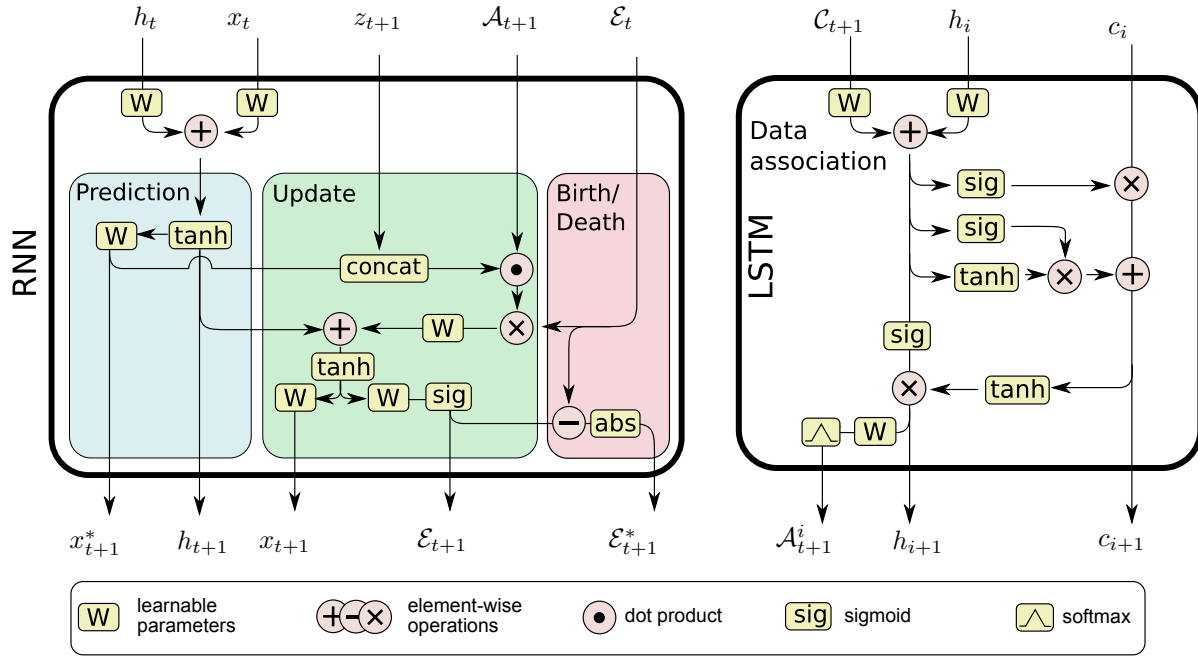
$h_t$ $x_t$ $z_{t+1}$ $\mathcal{A}_{t+1}$ $\mathcal{E}_t$

RNN

W W +

Prediction

W tanh

Update

concat

+ W ×

tanh

W W sig

Birth/ Death

− abs

$x^*_{t+1}$ $h_{t+1}$ $x_{t+1}$ $\mathcal{E}_{t+1}$ $\mathcal{E}^*_{t+1}$

$\mathcal{C}_{t+1}$ $h_i$ $c_i$

LSTM

W W +

Data association

sig ×

sig

tanh × +

sig

× tanh

W

$\mathcal{A}^i_{t+1}$ $h_{i+1}$ $c_{i+1}$

W learnable parameters

+ − × element-wise operations

dot product

sig sigmoid

softmax